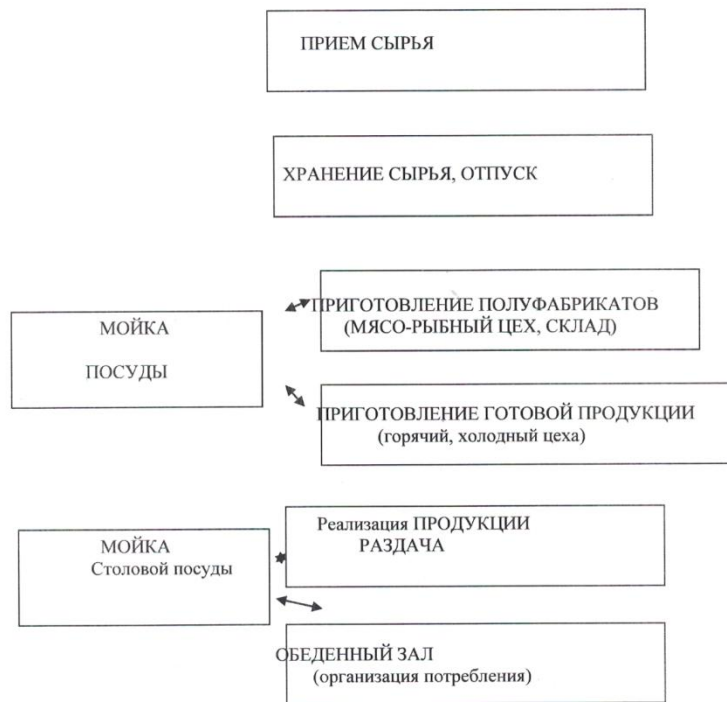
ПРИЕМ СЫРЬЯ

ХРАНЕНИЕ СЫРЬЯ, ОТПУСК

МОЙКА

ПОСУДЫ

ПРИГОТОВЛЕНИЕ ПОЛУФАБРИКАТОВ (МЯСО-РЫБНЫЙ ЦЕХ, СКЛАД)

ПРИГОТОВЛЕНИЕ ГОТОВОЙ ПРОДУКЦИИ (горячий, холодный цеха)

МОЙКА Столовой посуды

Реализация ПРОДУКЦИИ РАЗДАЧА

ОБЕДЕННЫЙ ЗАЛ (организация потребления)